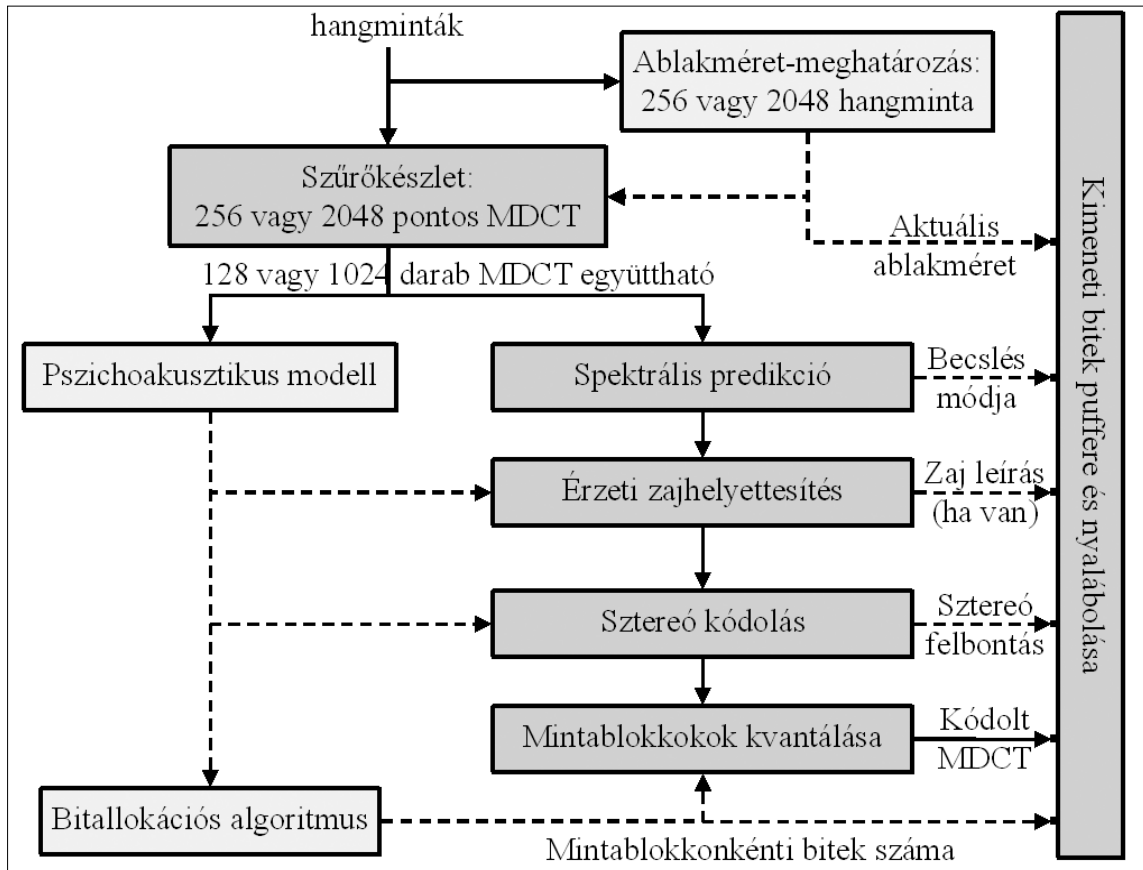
hangminták

Ablakméret-meghatározás: 256 vagy 2048 hangminta

Szűrőkészlet: 256 vagy 2048 pontos MDCT

Aktuális ablakméret

128 vagy 1024 darab MDCT együttható

Pszichoakusztikus modell

Spektrális predikció

Becslés módja

Érzeti zajhelyettesítés

Zaj leírás (ha van)

Sztereó kódolás

Sztereó felbontás

Mintablokkokok kvantálása

Kódolt MDCT

Bitallokációs algoritmus

Mintablokkonkénti bitek száma

Kimeneti bitek puffere és nyalábolása